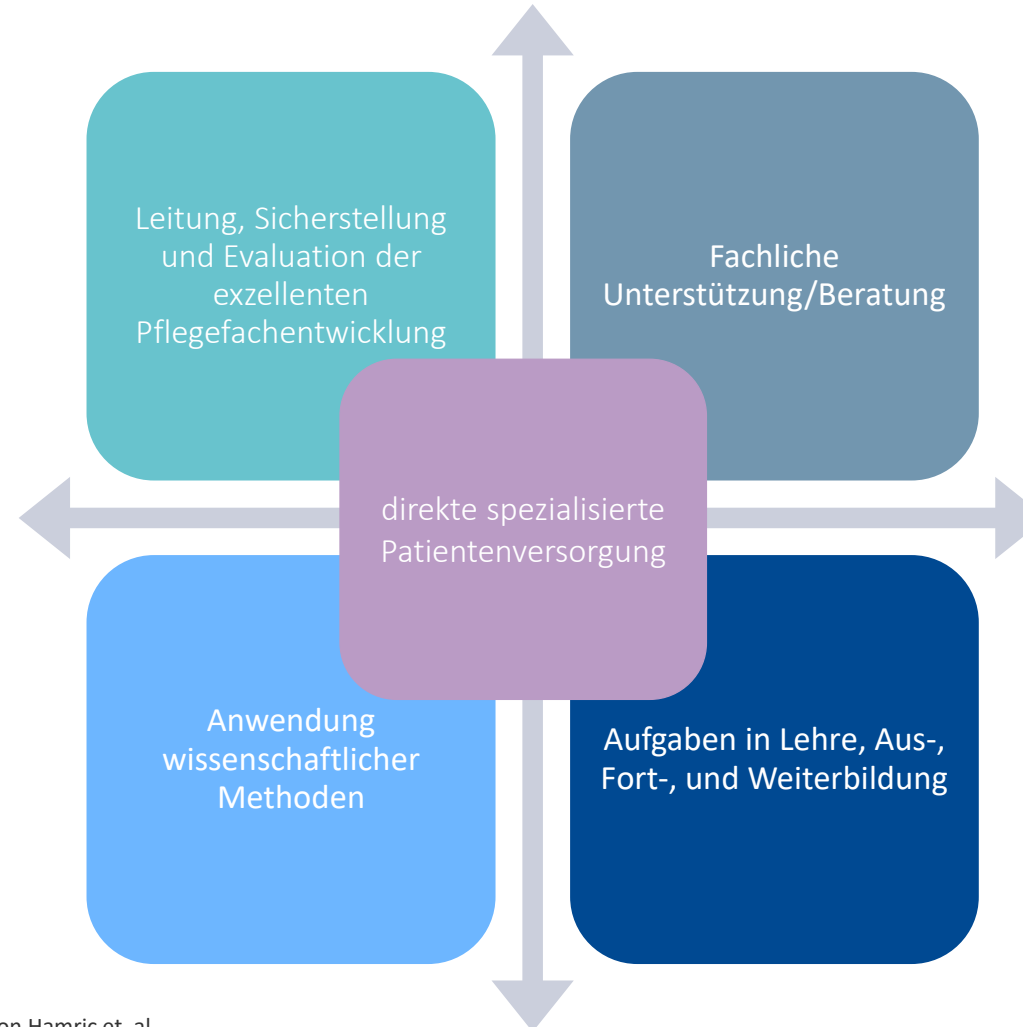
Leitung, Sicherstellung und Evaluation der exzellenten Pflegefachentwicklung

Fachliche Unterstützung/Beratung

direkte spezialisierte Patientenversorgung

Anwendung wissenschaftlicher Methoden

Aufgaben in Lehre, Aus-, Fort-, und Weiterbildung

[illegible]on Hamric et. al